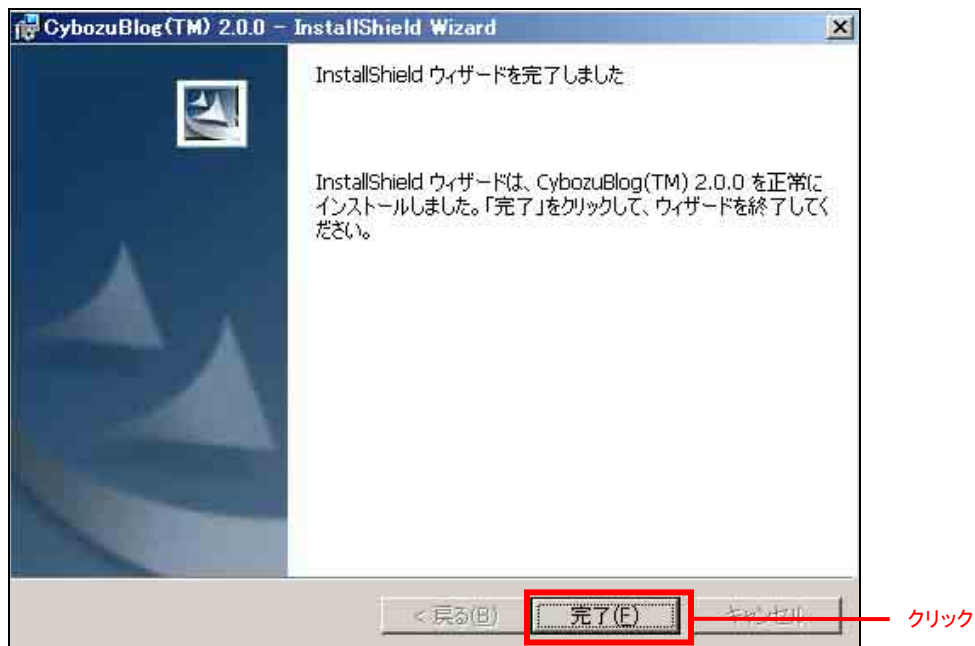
CybozuBlog(TM) 2.0.0 - InstallShield Wizard

InstallShield ウィザードを完了しました

InstallShield ウィザードは、CybozuBlog(TM) 2.0.0 を正常にインストールしました。「完了」をクリックして、ウィザードを終了してください。

< 戻る(B)
完了(F)
キャンセル

クリック